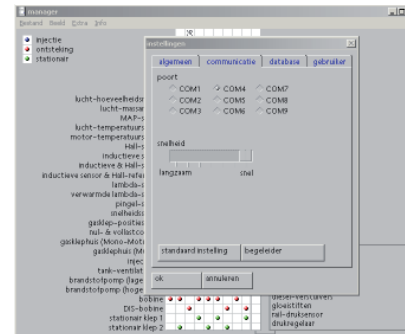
manager
Bestand Beeld Extra Info
injectie
ontsteking
stationair
instellingen
algemeen communicatie database gebruiker
poort
COM1 COM4 COM7
COM2 COM5 COM8
COM3 COM6 COM9
snelheid
langzaam snel
standaard instelling begeleider
ok annuleren
lucht-hoeveelheids
lucht-massa
MAP-s
lucht-temperatuurs
motor-temperatuurs
Hall-s
inductieve s
inductieve & Hall-s
inductieve sensor & Hall-refer
lambda-s
verwarmde lambda-s
pingel-s
snelheids
gasklep-positie
nul- & vollastco
gasklephuis (Mono-Motr
gasklephuis (Mo
injec
tank-ventilat
brandstofpomp (lage
brandstofpomp (hoge
bobine
DIS-bobine
stationair klep 1
stationair klep 2
gloeistiften
rail-druksensor
drukregelaar